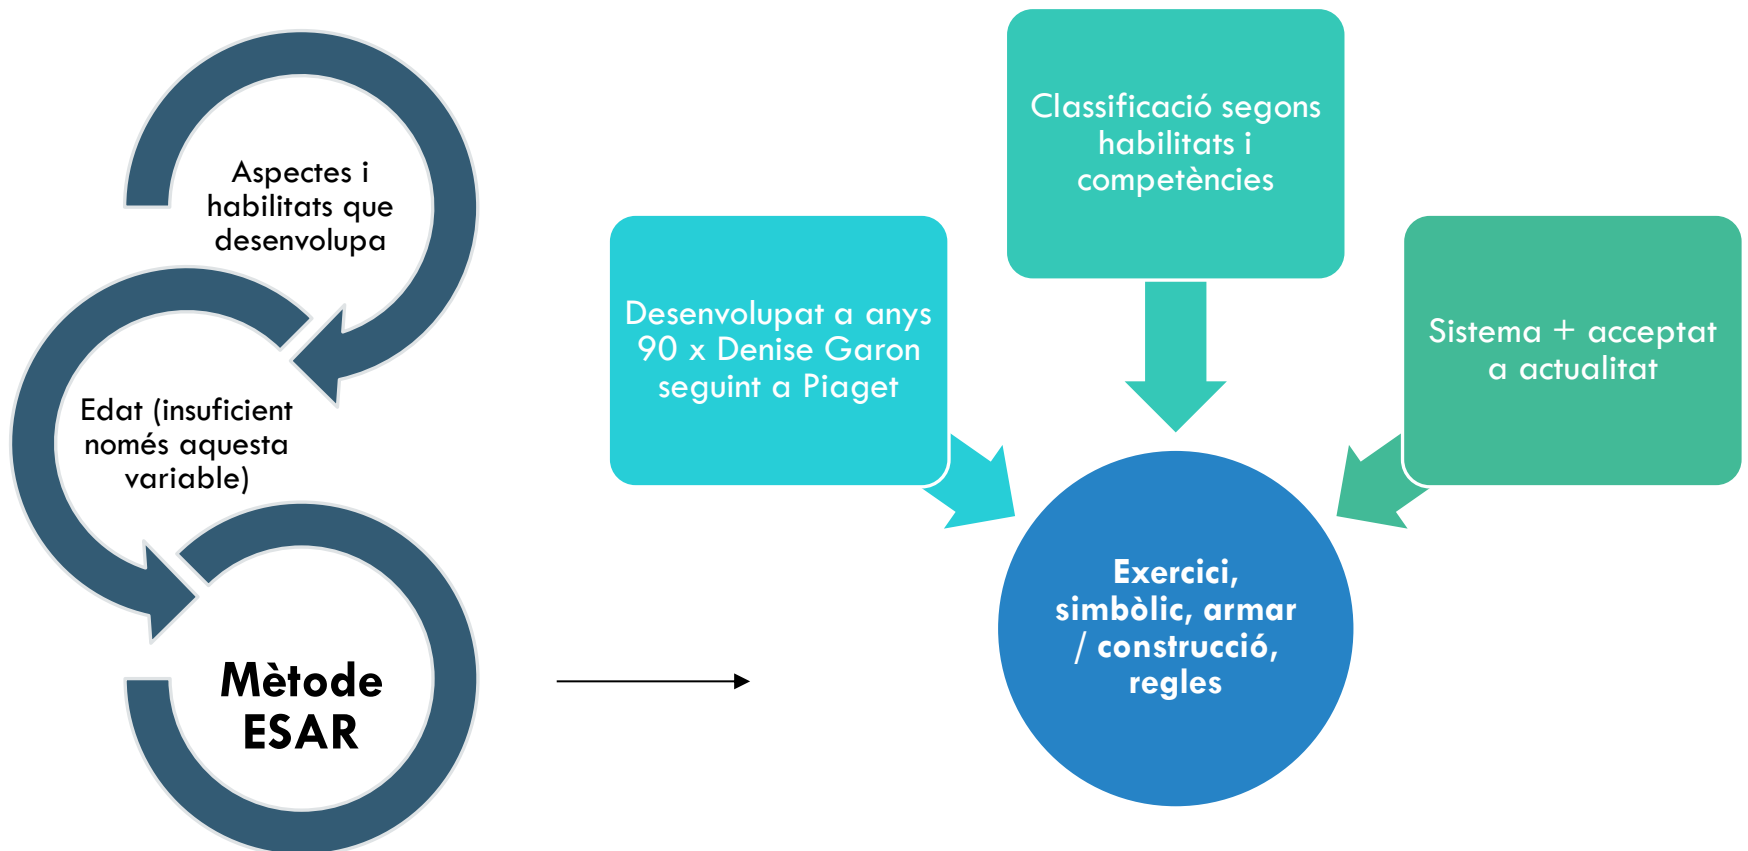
Aspectes i habilitats que desenvolupa

Edat (insuficient només aquesta variable)

Mètode ESAR

Desenvolupat a anys 90 x Denise Garon seguint a Piaget

Classificació segons habilitats i competències

Sistema + acceptat a actualitat

Exercici, simbòlic, armar / construcció, regles